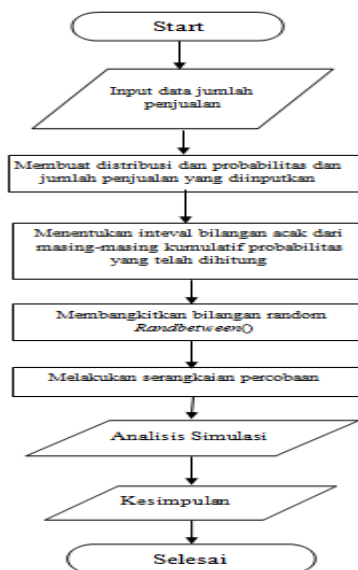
Start

Input data jumlah penjualan

Membuat distribusi dan probabilitas dan jumlah penjualan yang diinputkan

Menentukan inteval bilangan acak dari masing-masing kumulatif probabilitas yang telah dihitung

Membangkitkan bilangan random Randbetween()

Melakukan serangkaian percobaan

Analisis Simulasi

Kesimpulan

Selesai